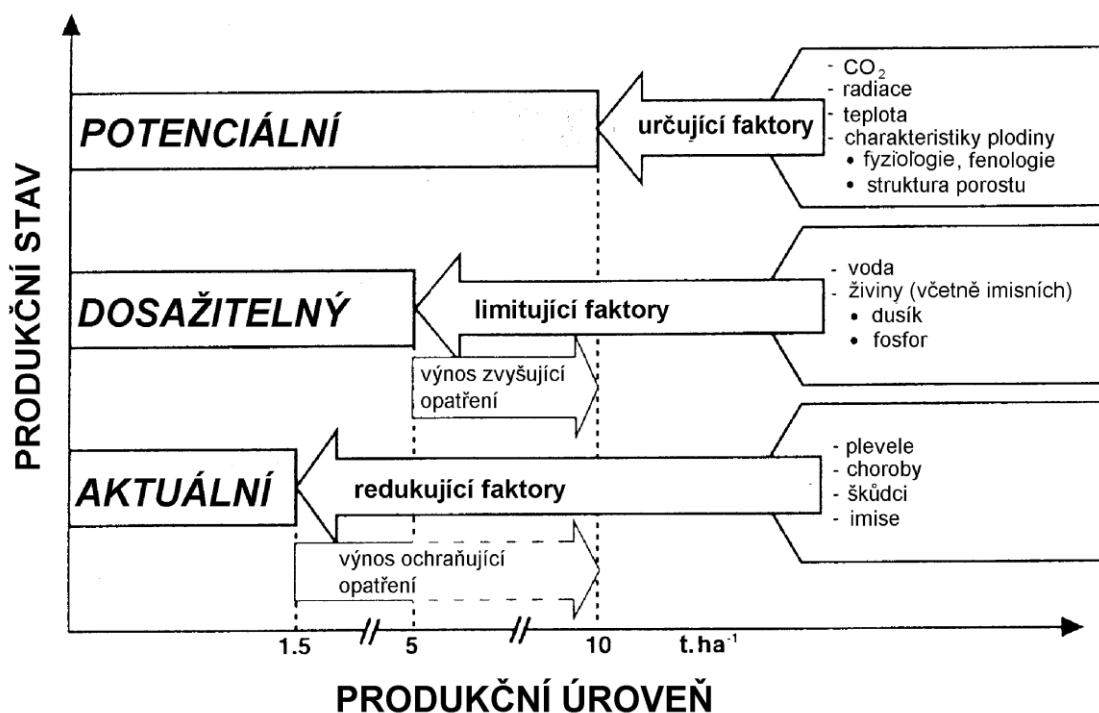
PRODUKČNÍ STAV

POTENCIÁLNÍ

určující faktory

- $CO_2$
- radiace
- teplota
- charakteristiky plodiny
• fyziologie, fenologie
• struktura porostu

DOSAŽITELNÝ

limitující faktory

- voda
- živiny (včetně imisních)
• dusík
• fosfor

výnos zvyšující opatření

AKTUÁLNÍ

redukující faktory

- plevele
- choroby
- škůdci
- imise

výnos ochraňující opatření

1.5 // 5 // 10 $t.ha^{-1}$

PRODUKČNÍ ÚROVEŇ